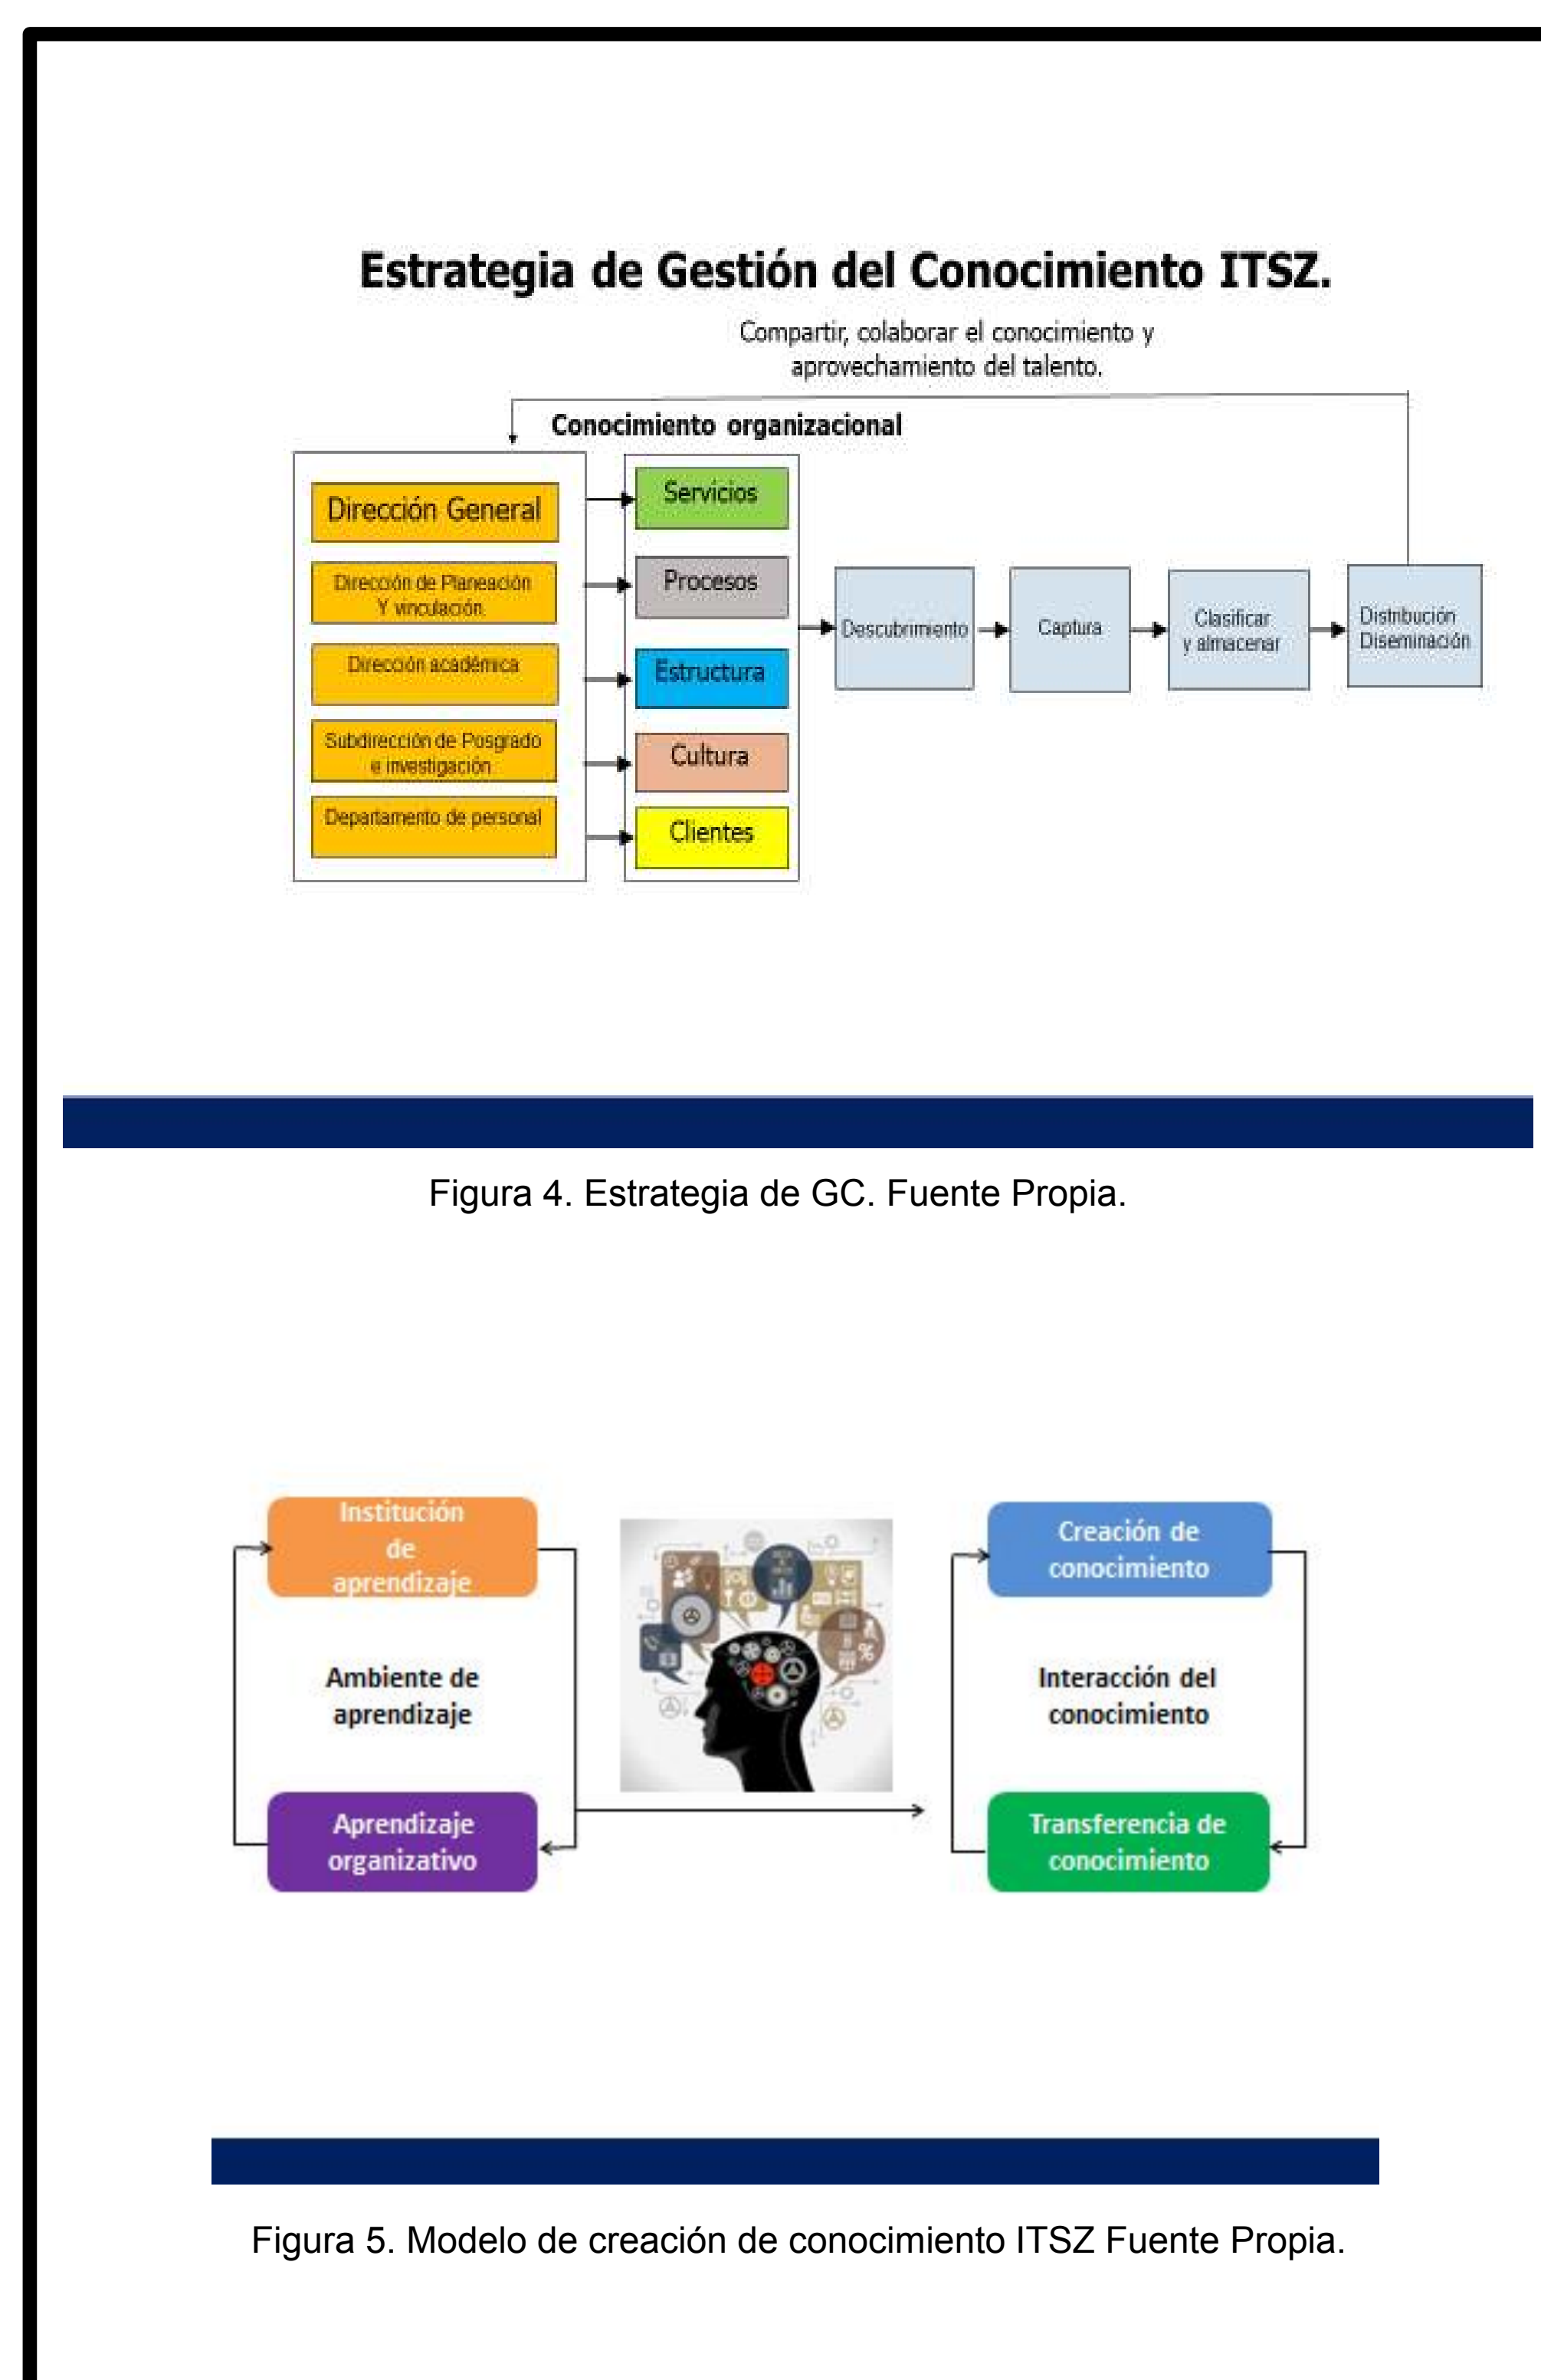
Estrategia de Gestión del Conocimiento ITSZ.

Compartir, colaborar el conocimiento y aprovechamiento del talento.

Conocimiento organizacional

Dirección General

Dirección de Planeación Y vinculación

Dirección académica

Subdirección de Posgrado e investigación

Departamento de personal

Servicios

Procesos

Estructura

Cultura

Clientes

Descubrimiento

Captura

Clasificar y almacenar

Distribución Diseminación

Figura 4. Estrategia de GC. Fuente Propia.

Institución de aprendizaje

Ambiente de aprendizaje

Aprendizaje organizativo

Creación de conocimiento

Interacción del conocimiento

Transferencia de conocimiento

Figura 5. Modelo de creación de conocimiento ITSZ Fuente Propia.